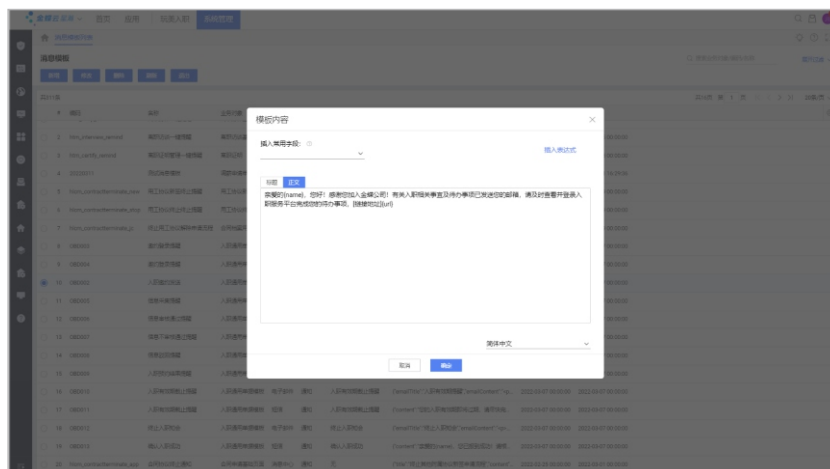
模板内容

插入常用字段: ⓘ

插入表达式

标题 正文

亲爱的{name}，您好！感谢您加入金蝶公司！有关入职相关事宜及待办事项已发送您的邮箱，请及时查看并登录入职服务平台完成您的待办事项。[链接地址]{url}

简体中文

取消 确定

首页 报告 协同入职 系统管理

消息模板

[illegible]